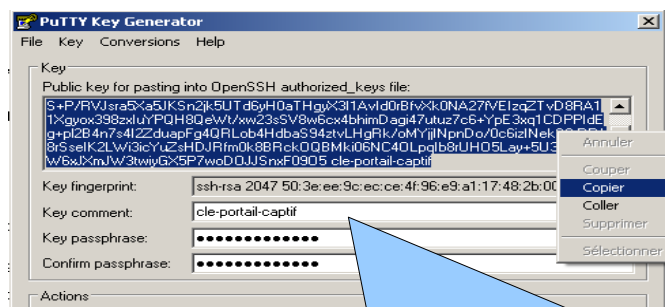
PuTTY Key Generator

File Key Conversions Help

Key

Public key for pasting into OpenSSH authorized_keys file:

S+P/RVJsra5Xa5JKSn2jk5UTd6yH0aTHgyX3I1AvId0rBfvXk0NA27fVEIzqZTvD8RA1
1Xgyox398zxIuYPQH8QeWt/xw23sSV8w6cx4bhimDagi47utuz7c6+YpE3xq1CDPPIdE
g+pl2B4n7s4IZZduapFg4QRLob4HdbaS94ztvLHgRk/oMYjjlNpnDo/0c6izINek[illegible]
8rSseIK2LWi3icYuZsHDJRfm0k8BRck0QBMki06NC4OLpqIb8rUHO5Lay+5U3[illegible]
W6xJXmJW3twiyGX5P7woD0JJSnxF09O5 cle-portail-captif

Key fingerprint: ssh-rsa 2047 50:3e:ee:9c:ec:ce:4f:96:e9:a1:17:48:2b:00

Key comment: cle-portail-captif

Key passphrase: ••••••••••••••••

Confirm passphrase: ••••••••••••••••

Actions

Annuler
Couper
Copier
Coller
Supprimer
Sélectionner